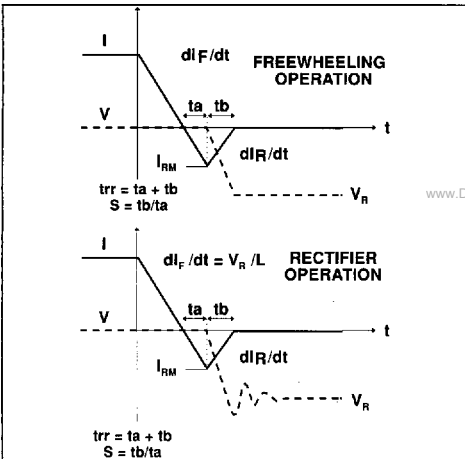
I

dIF/dt

FREEWHEELING OPERATION

V

ta

tb

t

$I_{RM}$

dIR/dt

$V_R$

trr = ta + tb
S = tb/ta

www.D

I

$dI_F/dt = V_R/L$

RECTIFIER OPERATION

V

ta

tb

t

$I_{RM}$

dIR/dt

$V_R$

trr = ta + tb
S = tb/ta